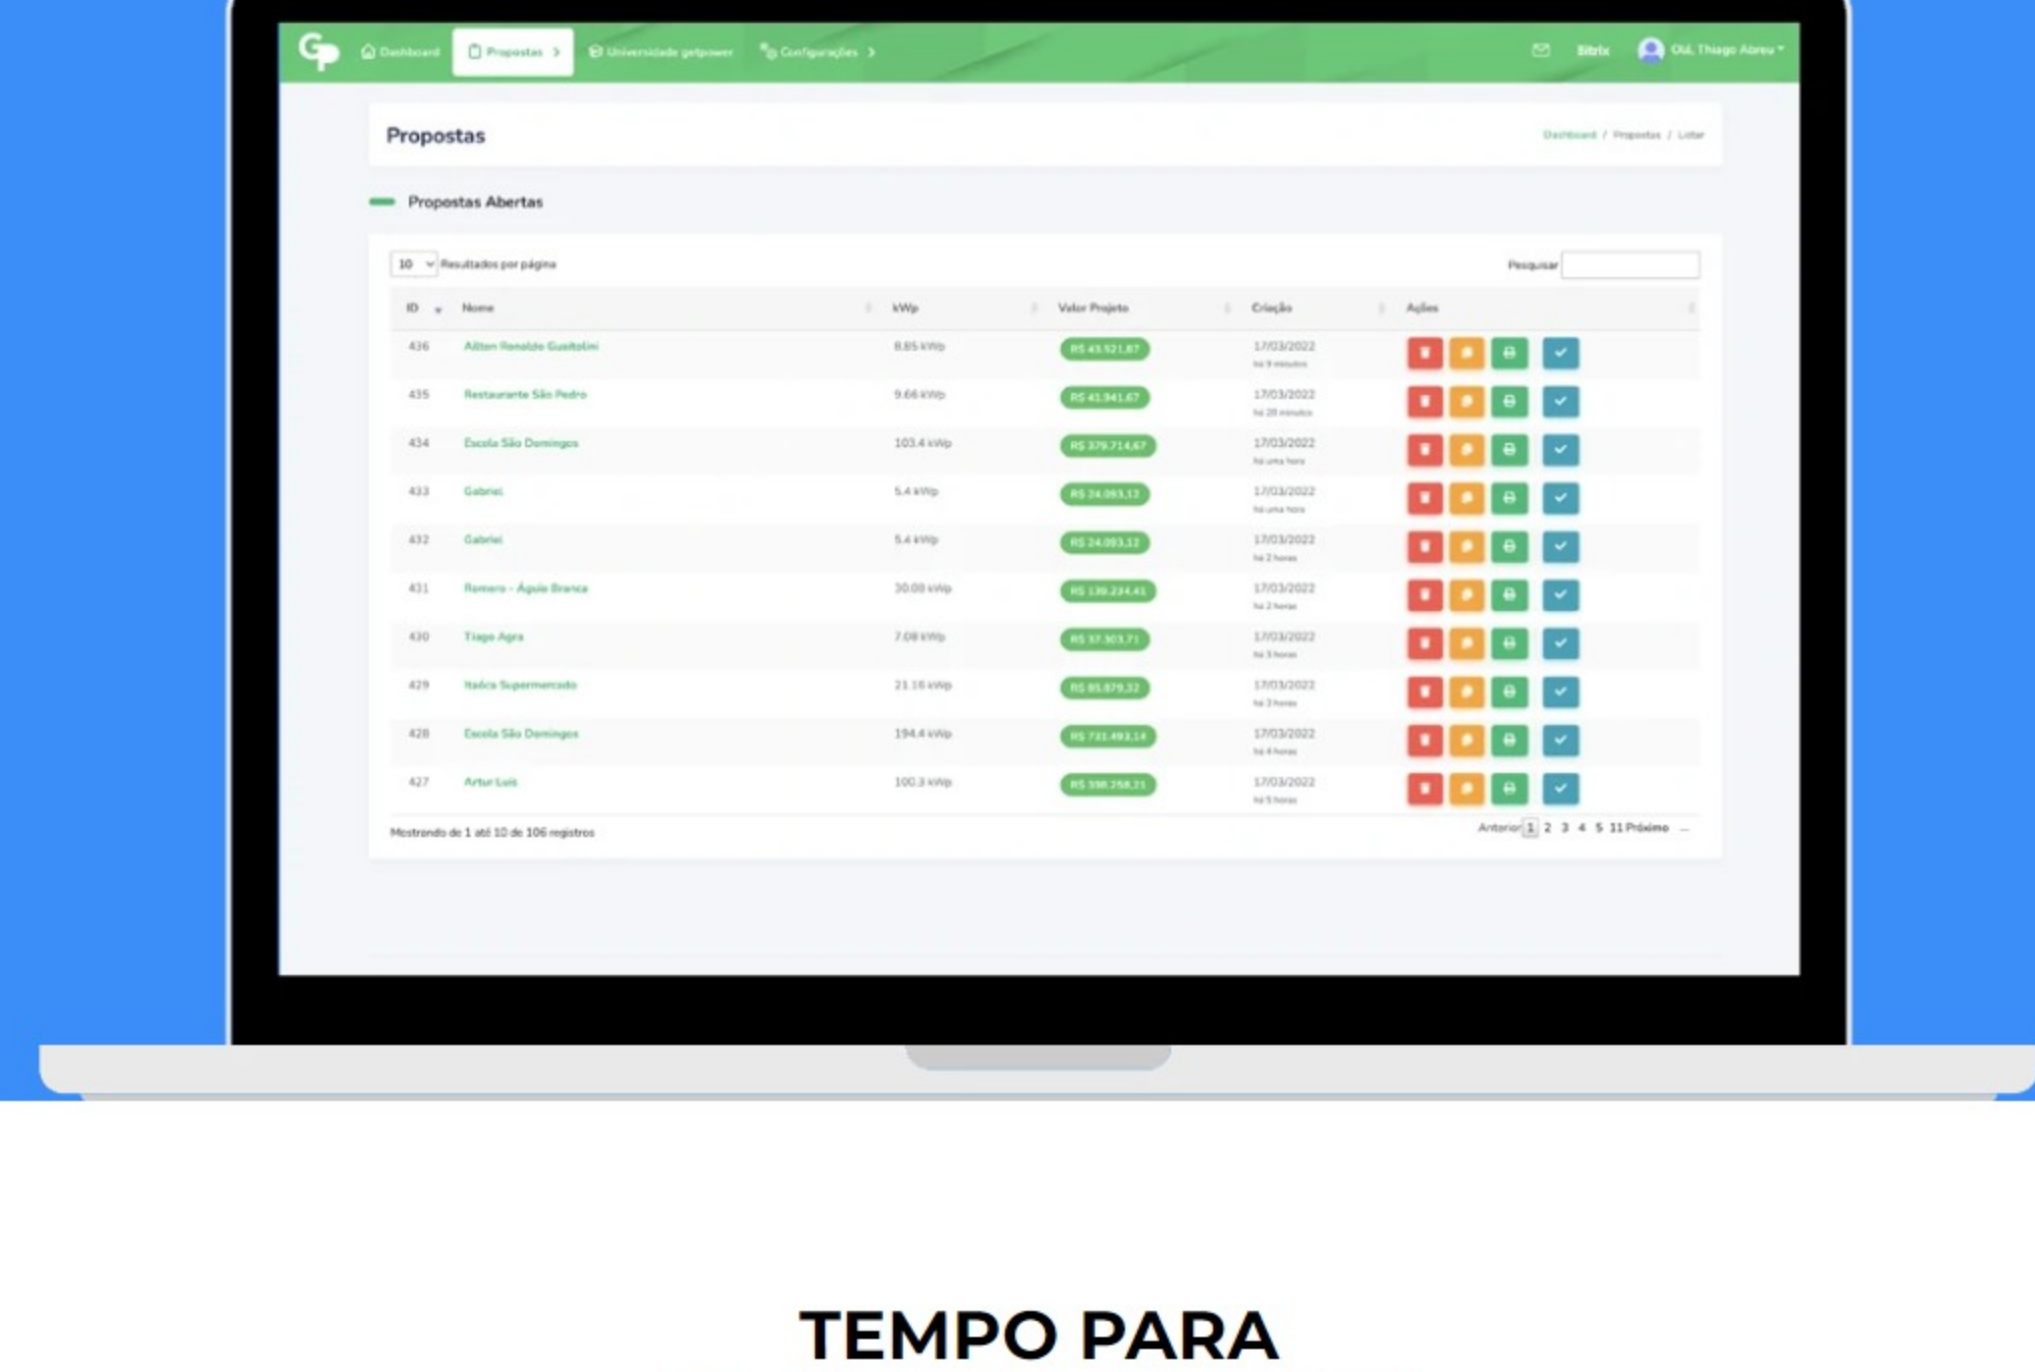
Dashboard Propostas Universidade getpower Configurações Bitrix Olá, Thiago Abreu

Propostas

Dashboard / Propostas / Listar

Propostas Abertas

10 Resultados por página

Pesquisar

| ID | Nome | kWp | Valor Projeto | Criação | Ações |
|---|---|---|---|---|---|
| 436 | Ailton Ronaldo Gualtolini | 8.85 kWp | R$ 43.521,87 | 17/03/2022 há 9 minutos | |
| 435 | Restaurante São Pedro | 9.66 kWp | R$ 41.941,67 | 17/03/2022 há 28 minutos | |
| 434 | Escola São Domingos | 103.4 kWp | R$ 379.714,67 | 17/03/2022 há uma hora | |
| 433 | Gabriel | 5.4 kWp | R$ 24.093,13 | 17/03/2022 há uma hora | |
| 432 | Gabriel | 5.4 kWp | R$ 24.093,12 | 17/03/2022 há 2 horas | |
| 431 | Romero - Águia Branca | 30.00 kWp | R$ 139.224,41 | 17/03/2022 há 2 horas | |
| 430 | Tiago Agra | 7.08 kWp | R$ 37.303,71 | 17/03/2022 há 3 horas | |
| 429 | Italica Supermercado | 21.16 kWp | R$ 85.879,32 | 17/03/2022 há 3 horas | |
| 428 | Escola São Domingos | 194.4 kWp | R$ 731.493,14 | 17/03/2022 há 4 horas | |
| 427 | Artur Luis | 100.3 kWp | R$ 398.258,21 | 17/03/2022 há 5 horas | |

Mostrando de 1 até 10 de 106 registros

Anterior 1 2 3 4 5 11 Próximo

TEMPO PARA